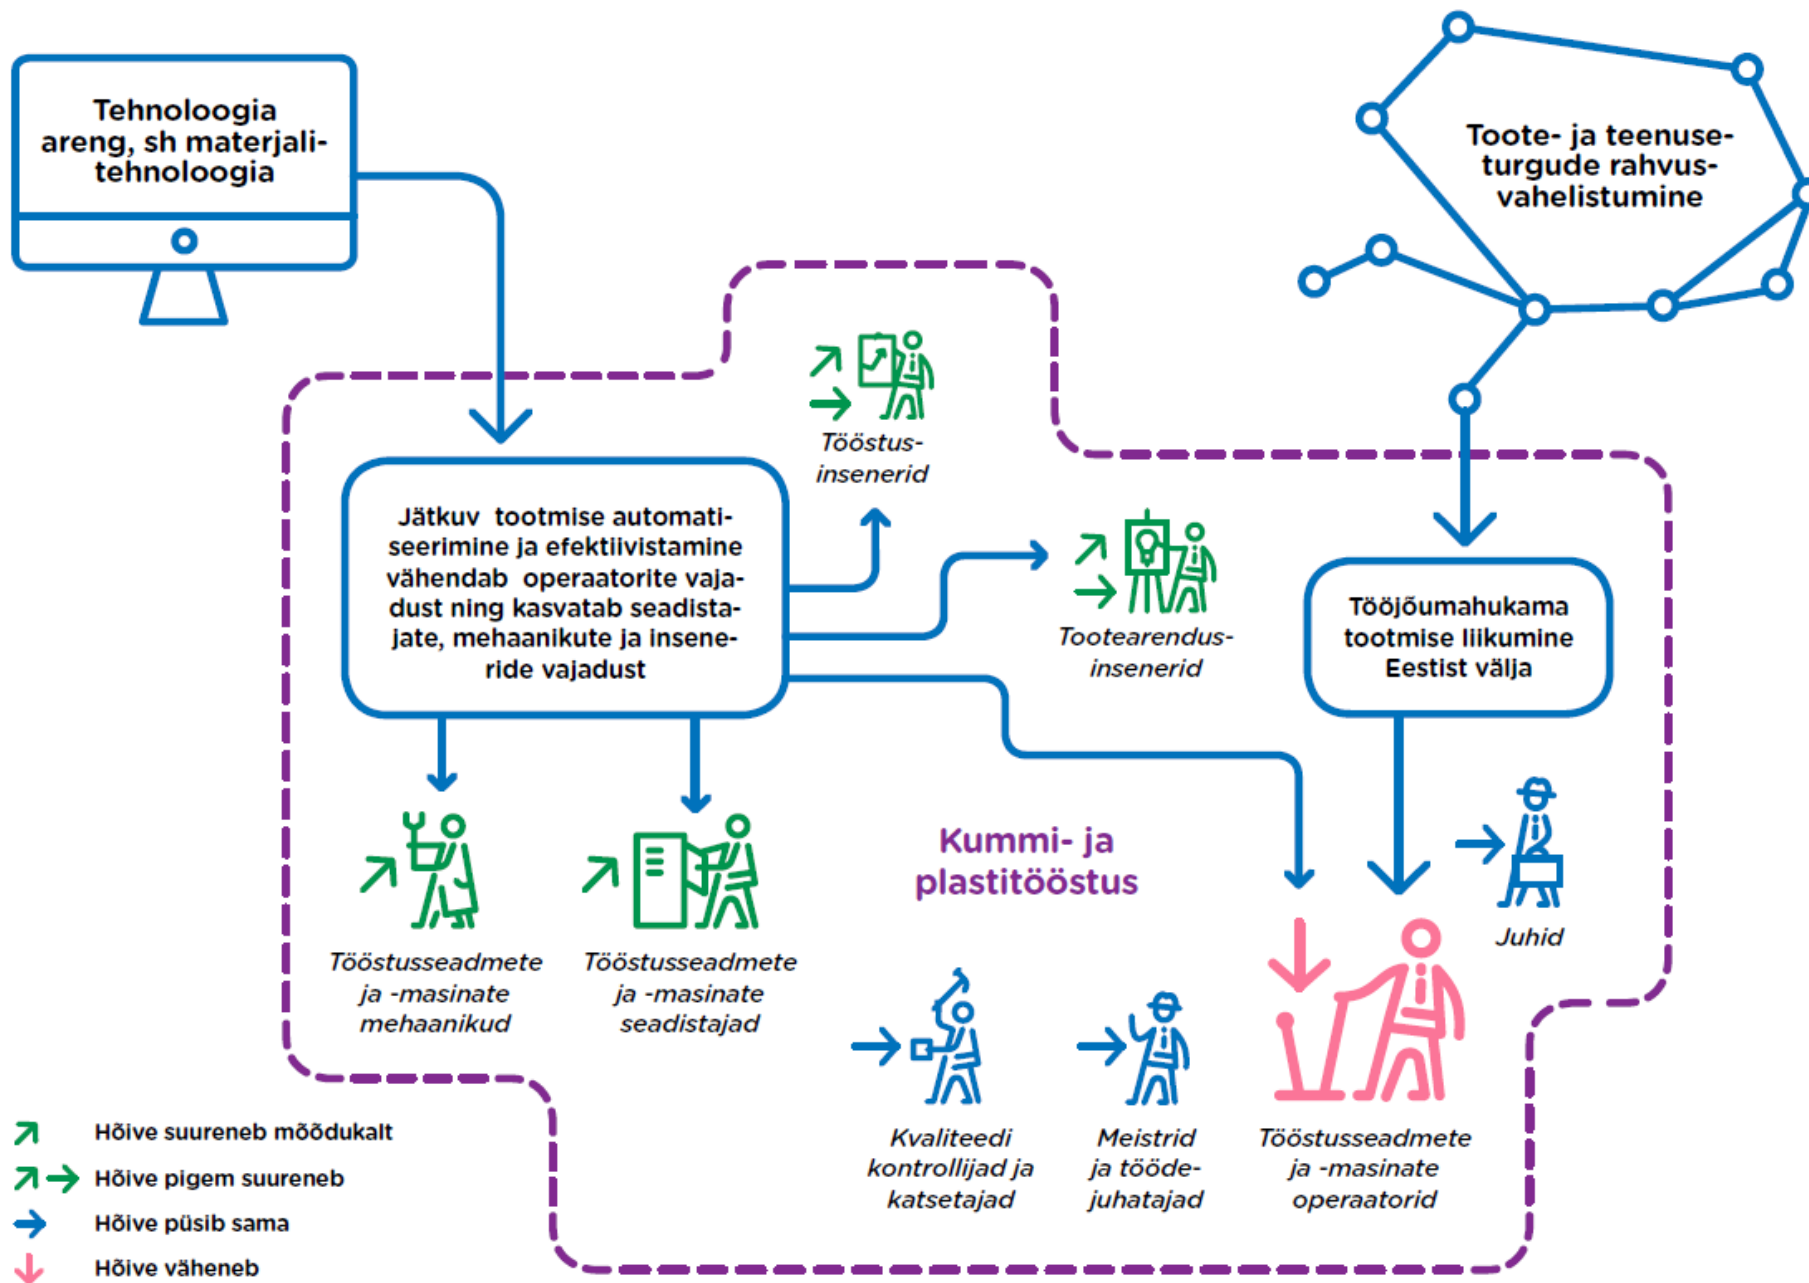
Tehnoloogia areng, sh materjalitehnoloogia

Toote- ja teenuseturgude rahvusvahelistumine

Tööstusinsenerid

Jätkuv tootmise automatiseerimine ja efektiivistamine vähendab operaatorite vajadust ning kasvatab seadistajate, mehaanikute ja inseneride vajadust

Tootearendusinsenerid

Tööjõumahukama tootmise liikumine Eestist välja

Kummi- ja plastitööstus

Juhid

Tööstusseadmete ja -masinate mehaanikud

Tööstusseadmete ja -masinate seadistajad

Kvaliteedi kontrollijad ja katsetajad

Meistrid ja töödejuhatajad

Tööstusseadmete ja -masinate operaatorid

Hõive suureneb mõõdukalt
Hõive pigem suureneb
Hõive püsib sama
Hõive väheneb